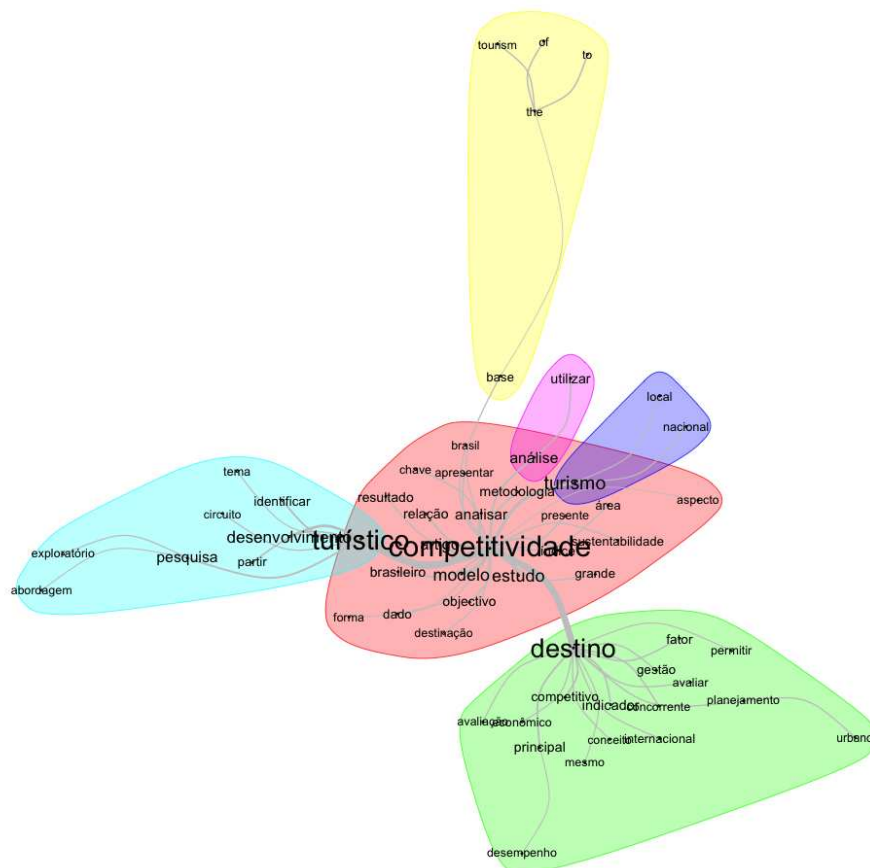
tourism
of
to
the
base
utilizar
local
nacional
brasil
análise
chave
apresentar
turismo
metodologia
resultado
área
aspecto
relação
analisar
presente
tema
identificar
circuito
desenvolvimento
turístico
competitividade
sustentabilidade
exploratório
pesquisa
partir
brasileiro
modelo
estudo
grande
abordagem
objectivo
forma
dado
destinação
destino
fator
permitir
gestão
avaliar
competitivo
planejamento
indicador
concorrente
avaliação
econômico
principal
conceito
internacional
urbano
mesmo
desempenho